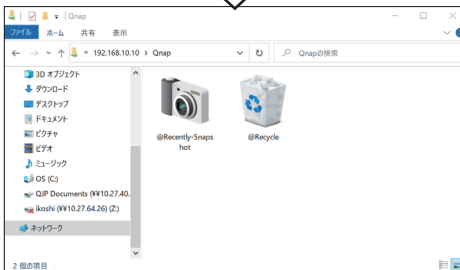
Qnap

ファイル ホーム 共有 表示

« 192.168.10.10 › Qnap

Qnapの検索

3D オブジェクト
ダウンロード
デスクトップ
ドキュメント
ピクチャ
ビデオ
ミュージック
OS (C:)
QJP Documents (¥¥10.27.40.
ikoshi (¥¥10.27.64.26) (Z:)
ネットワーク

@Recently-Snapshot

@Recycle

2 個の項目